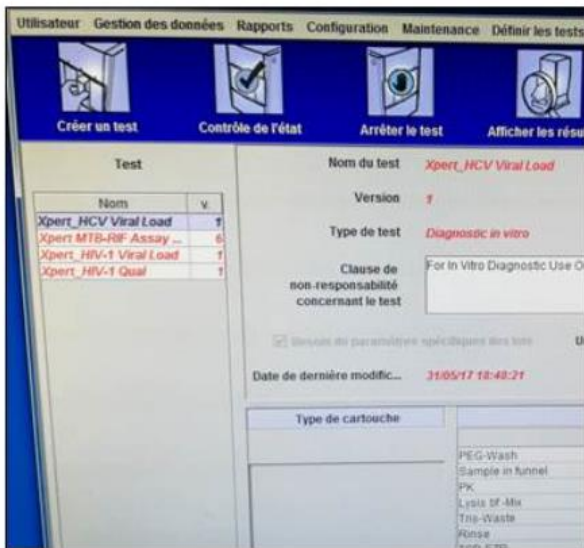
Utilisateur Gestion des données Rapports Configuration Maintenance Définir les tests

Créer un test Contrôle de l'état Arrêter le test Afficher les résu

Test

| Nom | V. |
|---|---|
| Xpert_HCV Viral Load | 1 |
| Xpert MTB-RIF Assay ... | 6 |
| Xpert_HIV-1 Viral Load | 1 |
| Xpert_HIV-1 Qual | 1 |

Nom du test Xpert_HCV Viral Load

Version 1

Type de test Diagnostic in vitro

Clause de non-responsabilité concernant le test For In Vitro Diagnostic Use O

Besoin de paramètres spécifiques des lots U

Date de dernière modific... 31/05/17 18:48:21

Type de cartouche

PEG-Wash
Sample in funnel
PK
Lysis bf-Mix
Tris-Waste
Rinse
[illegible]